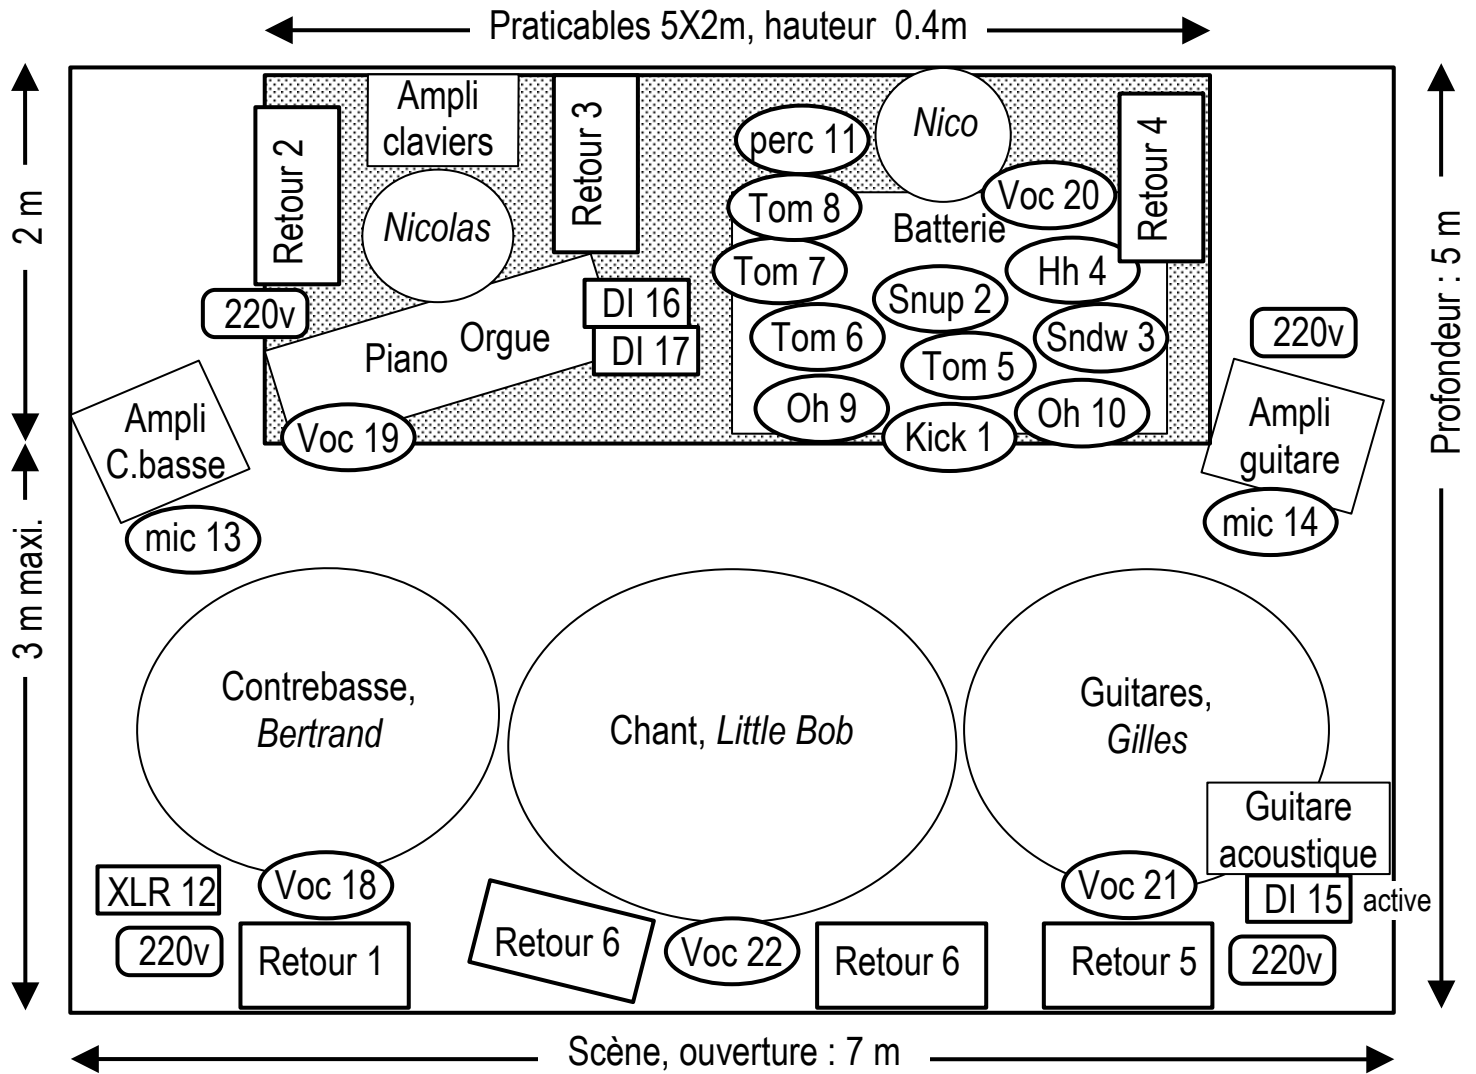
Praticables 5X2m, hauteur 0.4m

2 m

3 m maxi.

Profondeur : 5 m

Ampli claviers

Retour 2

Retour 3

Nicolas

perc 11

Nico

Retour 4

Tom 8

Voc 20

Batterie

Tom 7

Hh 4

220v

DI 16

Snup 2

Piano

Orgue

DI 17

Tom 6

Sndw 3

220v

Tom 5

Ampli C.basse

Voc 19

Oh 9

Kick 1

Oh 10

Ampli guitare

mic 13

mic 14

Contrebasse, Bertrand

Chant, Little Bob

Guitares, Gilles

Guitare acoustique

XLR 12

Voc 18

Voc 21

DI 15 active

220v

Retour 1

Retour 6

Voc 22

Retour 6

Retour 5

220v

Scène, ouverture : 7 m